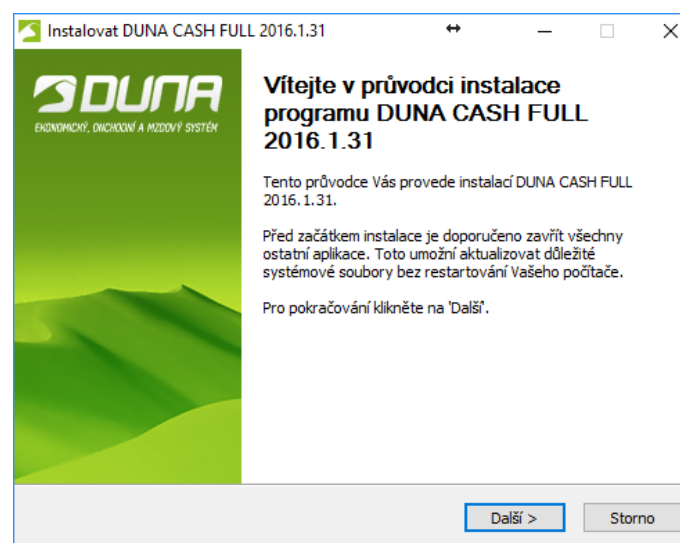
Instalovat DUNA CASH FULL 2016.1.31

DUNA
EKONOMICKÝ, OBCHODNÍ A MZDOVÝ SYSTÉM

Vítejte v průvodci instalace programu DUNA CASH FULL 2016.1.31

Tento průvodce Vás provede instalací DUNA CASH FULL 2016.1.31.

Před začátkem instalace je doporučeno zavřít všechny ostatní aplikace. Toto umožní aktualizovat důležité systémové soubory bez restartování Vašeho počítače.

Pro pokračování klikněte na 'Další'.

Další >
Storno